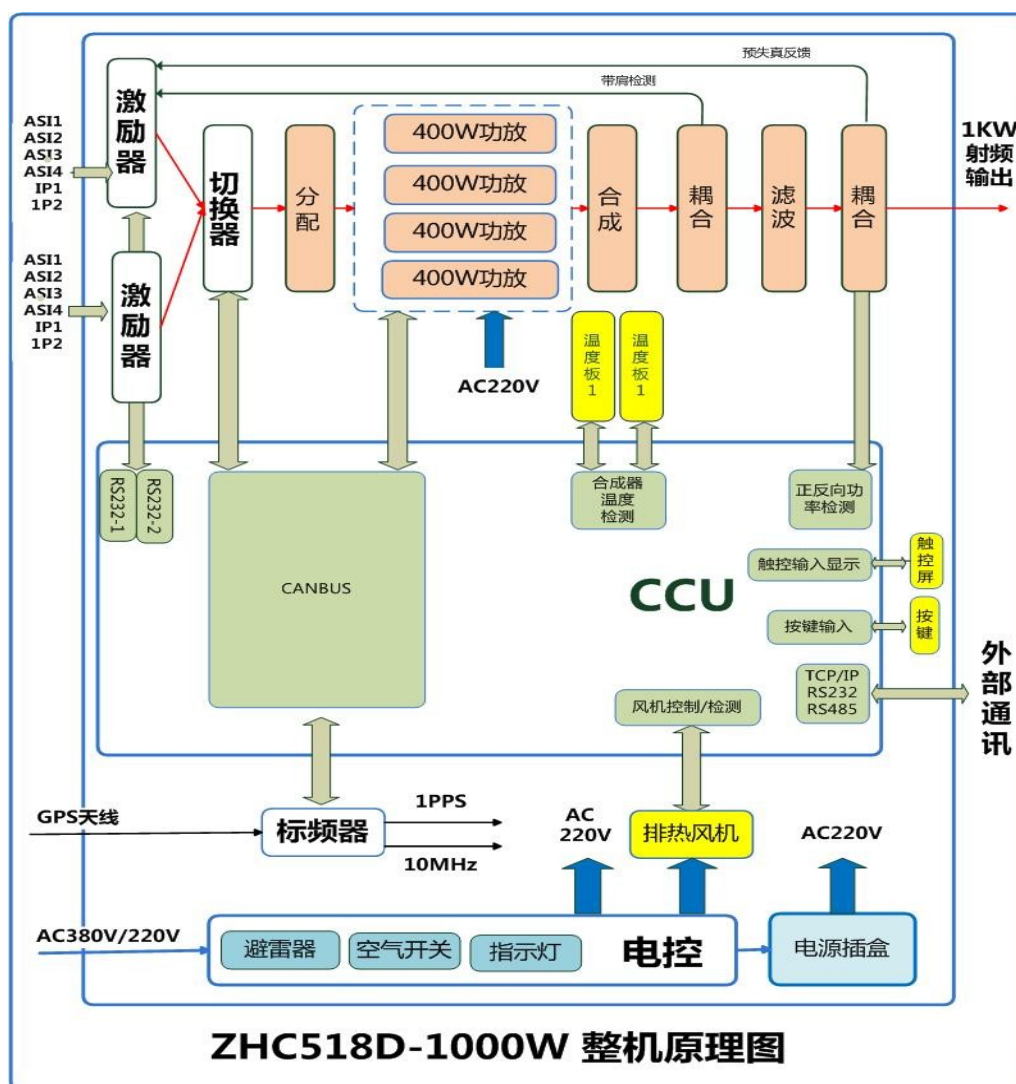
预失真反馈

带肩检测

ASI1
ASI2
ASI3
ASI4
IP1
1P2

激励器

ASI1
ASI2
ASI3
ASI4
IP1
1P2

激励器

切换器

分配

400W功放
400W功放
400W功放
400W功放

合成

耦合

滤波

耦合

1KW射频输出

AC220V

温度板1

温度板1

RS232-1

RS232-2

CANBUS

合成器温度检测

正反向功率检测

触控输入显示

触控屏

CCU

按键输入

按键

TCP/IP
RS232
RS485

外部通讯

风机控制/检测

GPS天线

标频器

1PPS

10MHz

AC
220V

排热风机

AC220V

AC380V/220V

避雷器

空气开关

指示灯

电控

电源插盒

ZHC518D-1000W 整机原理图